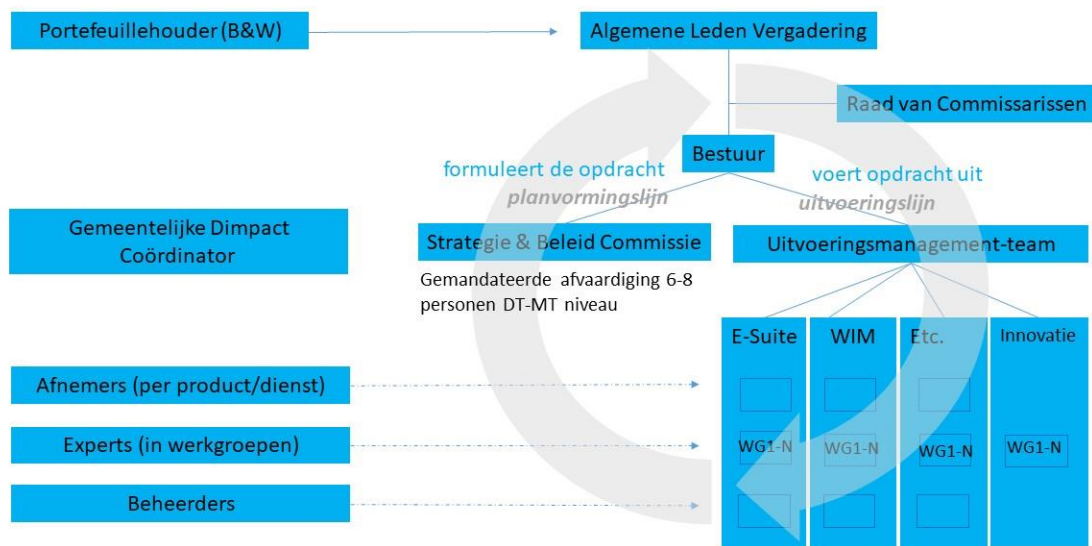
Portefeuillehouder (B&W)

Algemene Leden Vergadering

Raad van Commissarissen

Bestuur

formuleert de opdracht
planvormingslijn

voert opdracht uit
uitvoeringslijn

Gemeentelijke Dimpact Coördinator

Strategie & Beleid Commissie

Gemandateerde afvaardiging 6-8 personen DT-MT niveau

Uitvoeringsmanagement-team

E-Suite

WIM

Etc.

Innovatie

Afnemers (per product/dienst)

Experts (in werkgroepen)

Beheerders

WG1-N

WG1-N

WG1-N

WG1-N